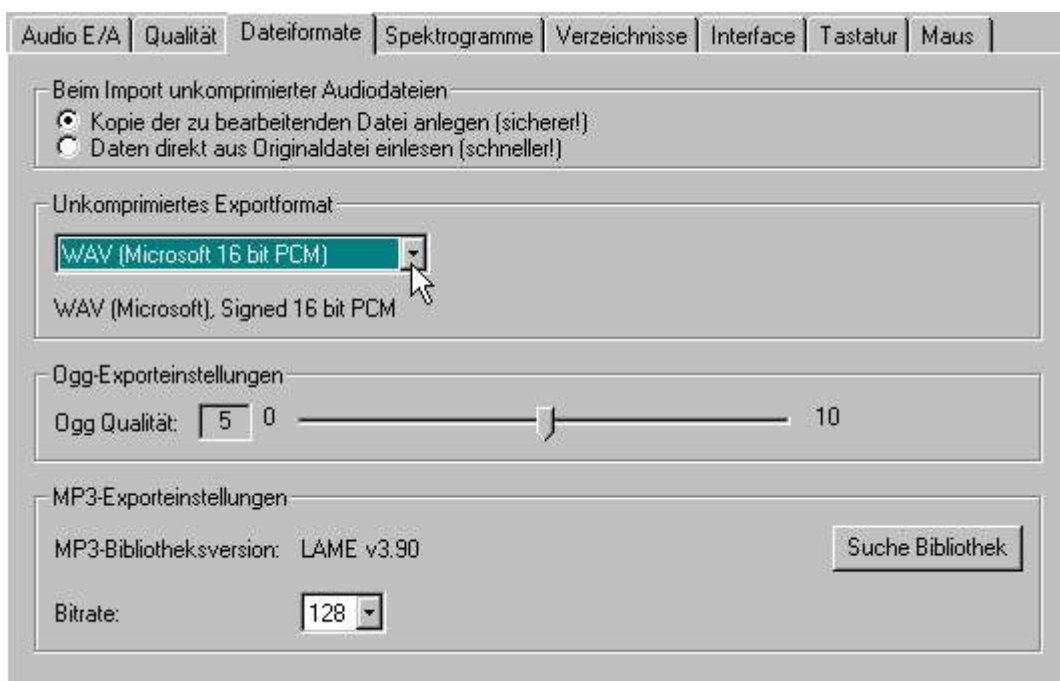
Audio E/A | Qualität | Dateiformate | Spektrogramme | Verzeichnisse | Interface | Tastatur | Maus

Beim Import unkomprimierter Audiodateien
Kopie der zu bearbeitenden Datei anlegen (sicherer!)
Daten direkt aus Originaldatei einlesen (schneller!)

Unkomprimiertes Exportformat
WAV (Microsoft 16 bit PCM)
WAV (Microsoft), Signed 16 bit PCM

Ogg-Exporteinstellungen
Ogg Qualität: 5 0 10

MP3-Exporteinstellungen
MP3-Bibliotheksversion: LAME v3.90
Suche Bibliothek
Bitrate: 128